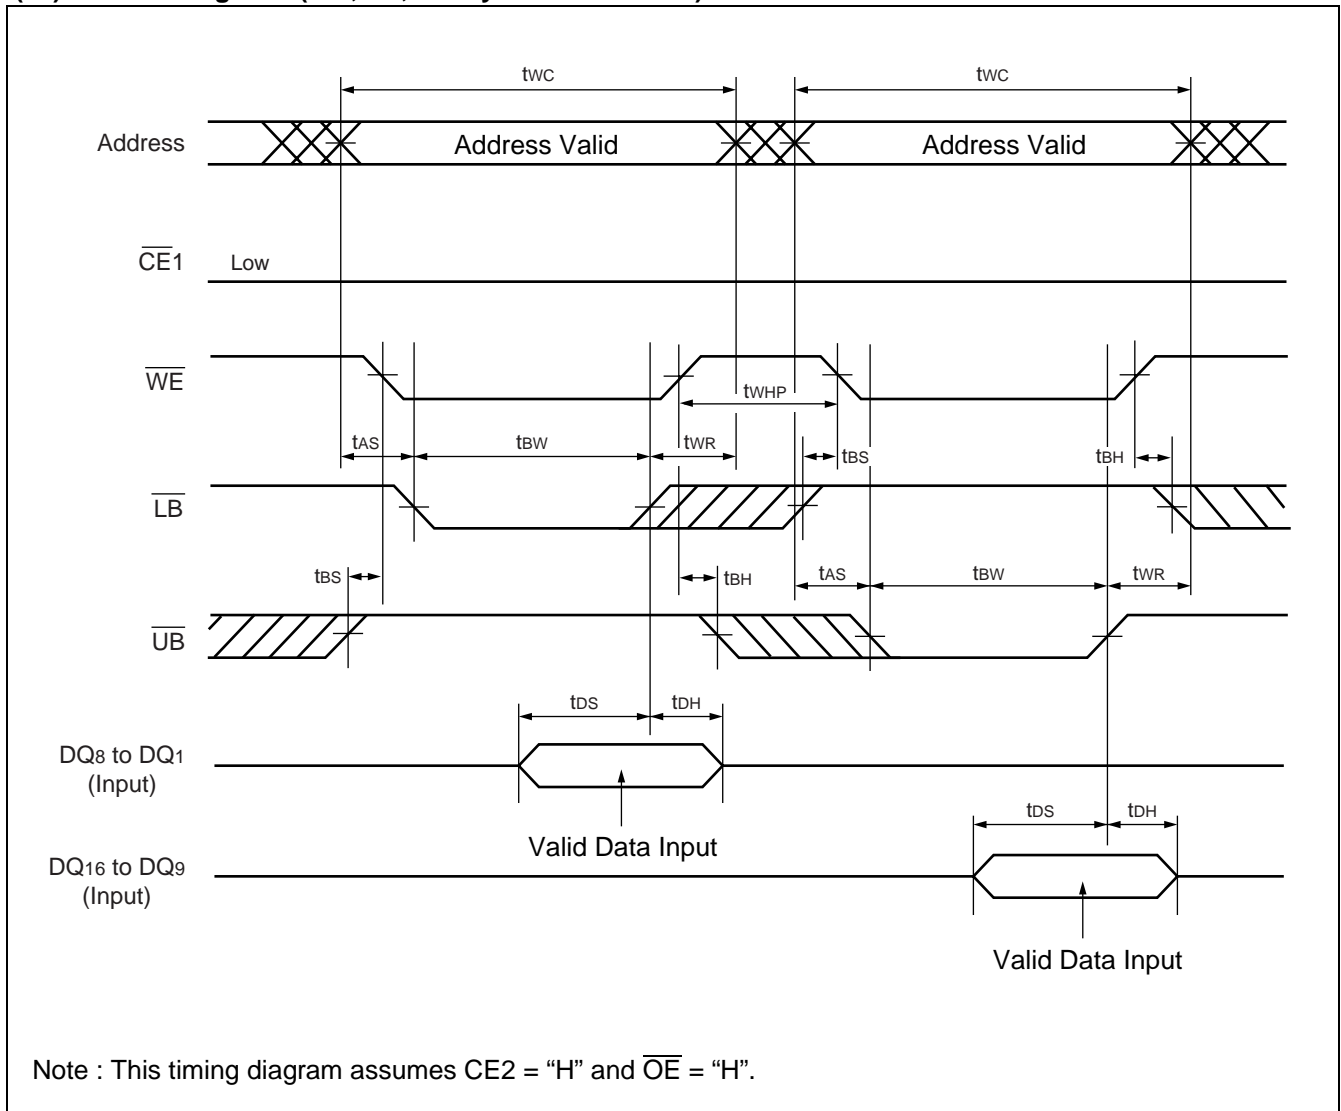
$t_{WC}$

$t_{WC}$

Address

Address Valid

Address Valid

$\overline{CE}1$ Low

$\overline{WE}$

$t_{WHP}$

$t_{AS}$

$t_{BW}$

$t_{WR}$

$t_{BS}$

$t_{BH}$

$\overline{LB}$

$t_{BS}$

$t_{BH}$

$t_{AS}$

$t_{BW}$

$t_{WR}$

$\overline{UB}$

$t_{DS}$

$t_{DH}$

DQ8 to DQ1 (Input)

Valid Data Input

$t_{DS}$

$t_{DH}$

DQ16 to DQ9 (Input)

Valid Data Input

Note : This timing diagram assumes CE2 = "H" and $\overline{OE}$ = "H".